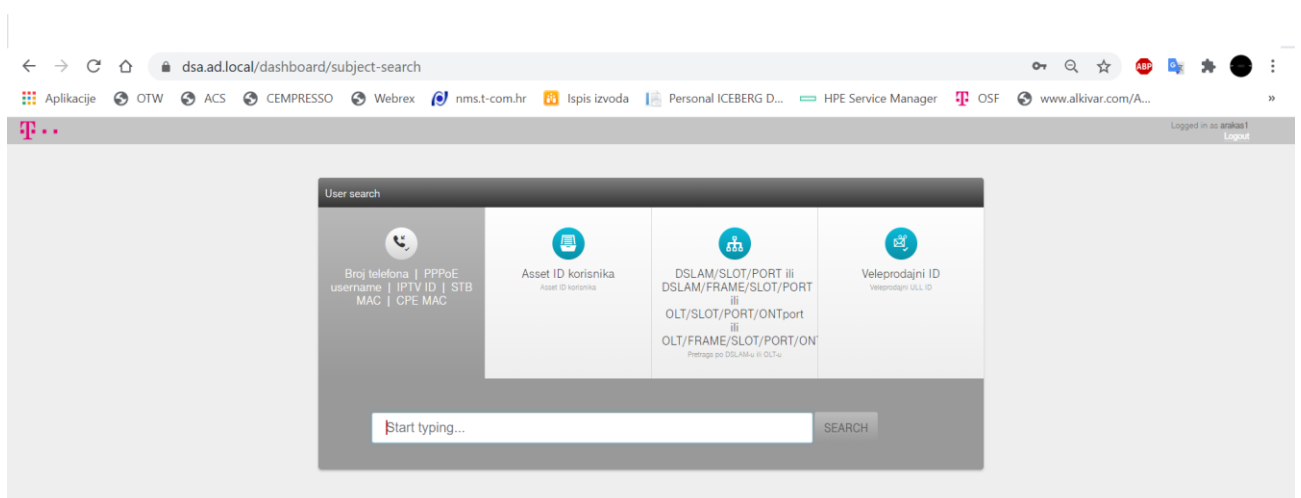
dsa.ad.local/dashboard/subject-search

Aplikacije OTW ACS CEMPRESSO Webrex nms.t-com.hr Ispis izvoda Personal ICEBERG D... HPE Service Manager OSF www.alkivar.com/A...

T · ·

Logged in as arakas1
Logout

User search

Broj telefona | PPPoE username | IPTV ID | STB MAC | CPE MAC

Asset ID korisnika
Asset ID korisnika

DSLAM/SLOT/PORT ili DSLAM/FRAME/SLOT/PORT ili OLT/SLOT/PORT/ONTport ili OLT/FRAME/SLOT/PORT/ONT
Pretraga po DSLAM-u ili OLT-u

Veleprodajni ID
Veleprodajni ULL ID

Start typing...

SEARCH